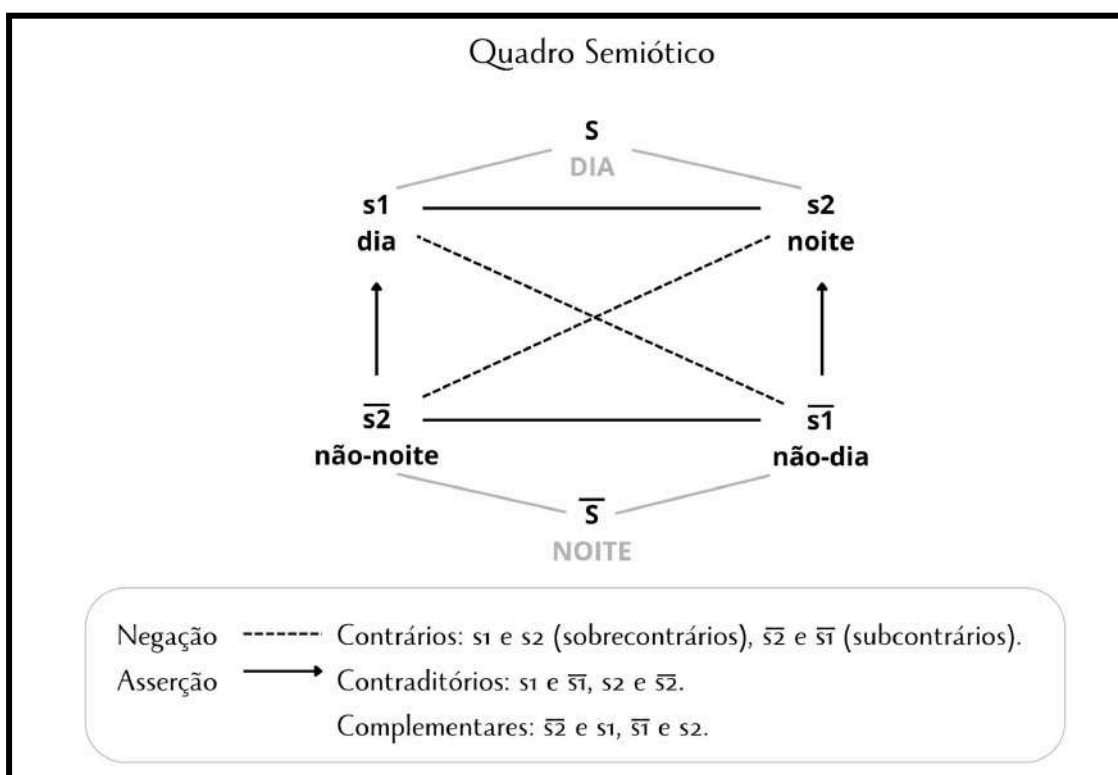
Quadro Semiótico

S
DIA

s1
dia

s2
noite

$\overline{s2}$
não-noite

$\overline{s1}$
não-dia

$\overline{S}$
NOITE

Negação Contrários: s1 e s2 (sobrecontrários), $\overline{s2}$ e $\overline{s1}$ (subcontrários).

Asserção Contraditórios: s1 e $\overline{s1}$, s2 e $\overline{s2}$.

Complementares: $\overline{s2}$ e s1, $\overline{s1}$ e s2.